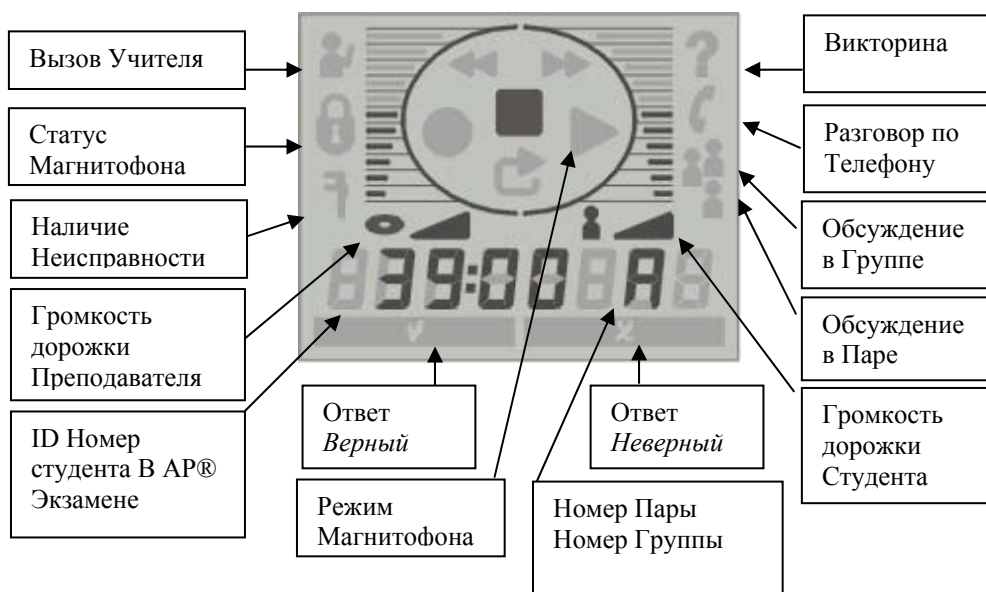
Вызов Учителя

Статус Магнитофона

Наличие Неисправности

Громкость дорожки Преподавателя

ID Номер студента В AP® Экзамене

Викторина

Разговор по Телефону

Обсуждение в Группе

Обсуждение в Паре

Громкость дорожки Студента

39:00

A

Ответ *Верный*

Ответ *Неверный*

Режим Магнитофона

Номер Пары Номер Группы